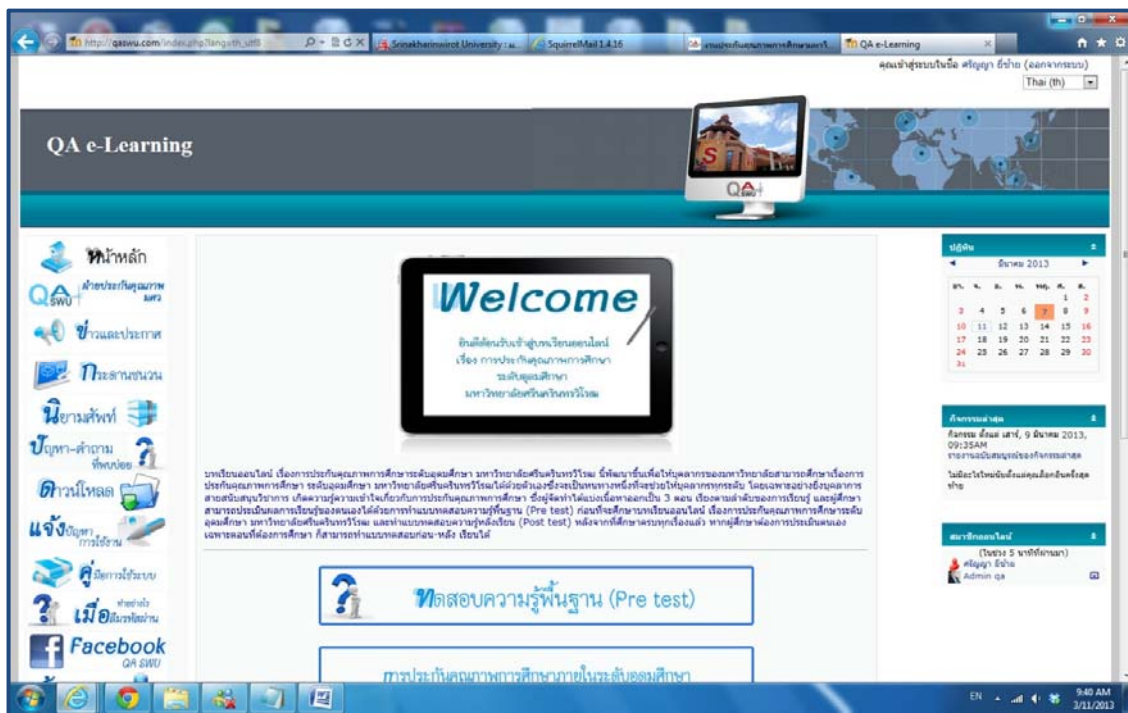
http://qaswu.com/index.php?lang=th_utf8
Srinakharinwirot University
SquirrelMail 1.4.16
QA e-Learning

คุณเข้าสู่ระบบในชื่อ ศรัญญา ธีป่าย (ออกจากระบบ)
Thai (th)

QA e-Learning

QA

หน้าหลัก
QA SWU ฝ่ายประกันคุณภาพ มศว
ข่าวและประกาศ
ทะเบียนชนวน
นิยามศัพท์
ปัญหา-คำถาม ที่พบบ่อย
ดาวน์โหลด
แจ้งปัญหา การใช้งาน
คู่มือการใช้ระบบ
เมื่อ
Facebook QA SWU

Welcome
ยินดีต้อนรับเข้าสู่บทเรียนออนไลน์
เรื่อง การประกันคุณภาพการศึกษา
ระดับอุดมศึกษา
มหาวิทยาลัยศรีนครินทรวิโรฒ

บทเรียนออนไลน์ เรื่องการประกันคุณภาพการศึกษาระดับอุดมศึกษา มหาวิทยาลัยศรีนครินทรวิโรฒ นี้พัฒนาขึ้นเพื่อให้บุคลากรของมหาวิทยาลัยสามารถศึกษาเรื่องการประกันคุณภาพการศึกษา ระดับอุดมศึกษา มหาวิทยาลัยศรีนครินทรวิโรฒได้ด้วยตัวเองซึ่งจะเป็นหนทางหนึ่งที่จะช่วยให้บุคลากรทุกระดับ โดยเฉพาะอย่างยิ่งบุคลากรสายสนับสนุนวิชาการ เกิดความรู้ความเข้าใจเกี่ยวกับการประกันคุณภาพการศึกษา ซึ่งผู้จัดทำได้แบ่งเนื้อหาออกเป็น 3 ตอน เรียงตามลำดับของการเรียนรู้ และผู้ศึกษาสามารถประเมินผลการเรียนรู้ของตนเองได้ด้วยการทำแบบทดสอบความรู้พื้นฐาน (Pre test) ก่อนที่จะศึกษาบทเรียนออนไลน์ เรื่องการประกันคุณภาพการศึกษาระดับอุดมศึกษา มหาวิทยาลัยศรีนครินทรวิโรฒ และทำแบบทดสอบความรู้หลังเรียน (Post test) หลังจากที่ศึกษาครบทุกเรื่องแล้ว หากผู้ศึกษาต้องการประเมินตนเองเฉพาะตอนที่ต้องการศึกษา ก็สามารถทำแบบทดสอบก่อน-หลัง เรียนได้

ทดสอบความรู้พื้นฐาน (Pre test)

การประกันคุณภาพการศึกษาภายในระดับอุดมศึกษา

ปฏิทิน
มีนาคม 2013
| อา. | จ. | อ. | พ. | พฤ. | ศ. | ส. |
|---|---|---|---|---|---|---|
| | | | | | 1 | 2 |
| 3 | 4 | 5 | 6 | 7 | 8 | 9 |
| 10 | 11 | 12 | 13 | 14 | 15 | 16 |
| 17 | 18 | 19 | 20 | 21 | 22 | 23 |
| 24 | 25 | 26 | 27 | 28 | 29 | 30 |
| 31 | | | | | | |

กิจกรรมล่าสุด
กิจกรรม ตั้งแต่ เสาร์, 9 มีนาคม 2013, 09:35AM
รายงานฉบับสมบูรณ์ของกิจกรรมล่าสุด
ไม่มีอะไรใหม่นับตั้งแต่คุณล็อคอินครั้งสุดท้าย

สมาชิกออนไลน์
(ในช่วง 5 นาทีที่ผ่านมา)
ศรัญญา ธีป่าย
Admin qa

EN 9:40 AM 3/11/2013